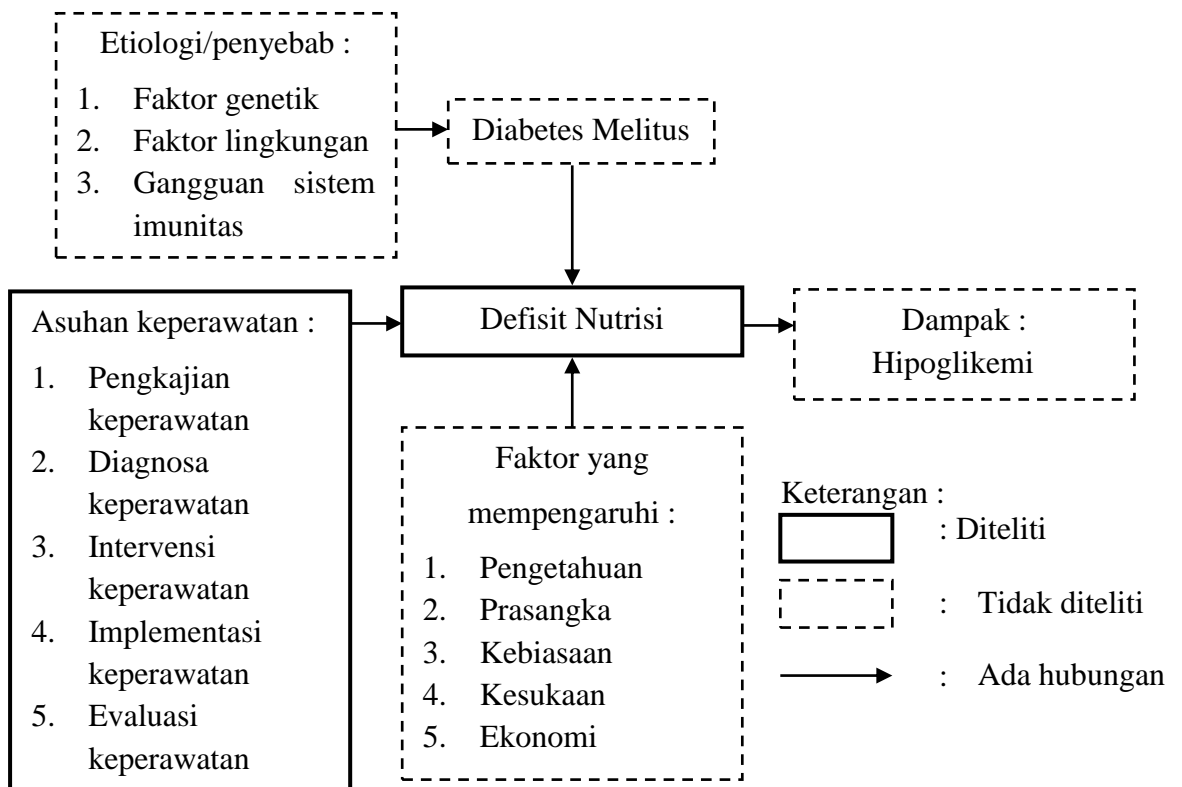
Etiologi/penyebab :

1. Faktor genetik
2. Faktor lingkungan
3. Gangguan sistem imunitas

Diabetes Melitus

Asuhan keperawatan :

1. Pengkajian keperawatan
2. Diagnosa keperawatan
3. Intervensi keperawatan
4. Implementasi keperawatan
5. Evaluasi keperawatan

Defisit Nutrisi

Dampak : Hipoglikemi

Faktor yang mempengaruhi :

1. Pengetahuan
2. Prasangka
3. Kebiasaan
4. Kesukaan
5. Ekonomi

Keterangan :
: Diteliti
: Tidak diteliti
: Ada hubungan